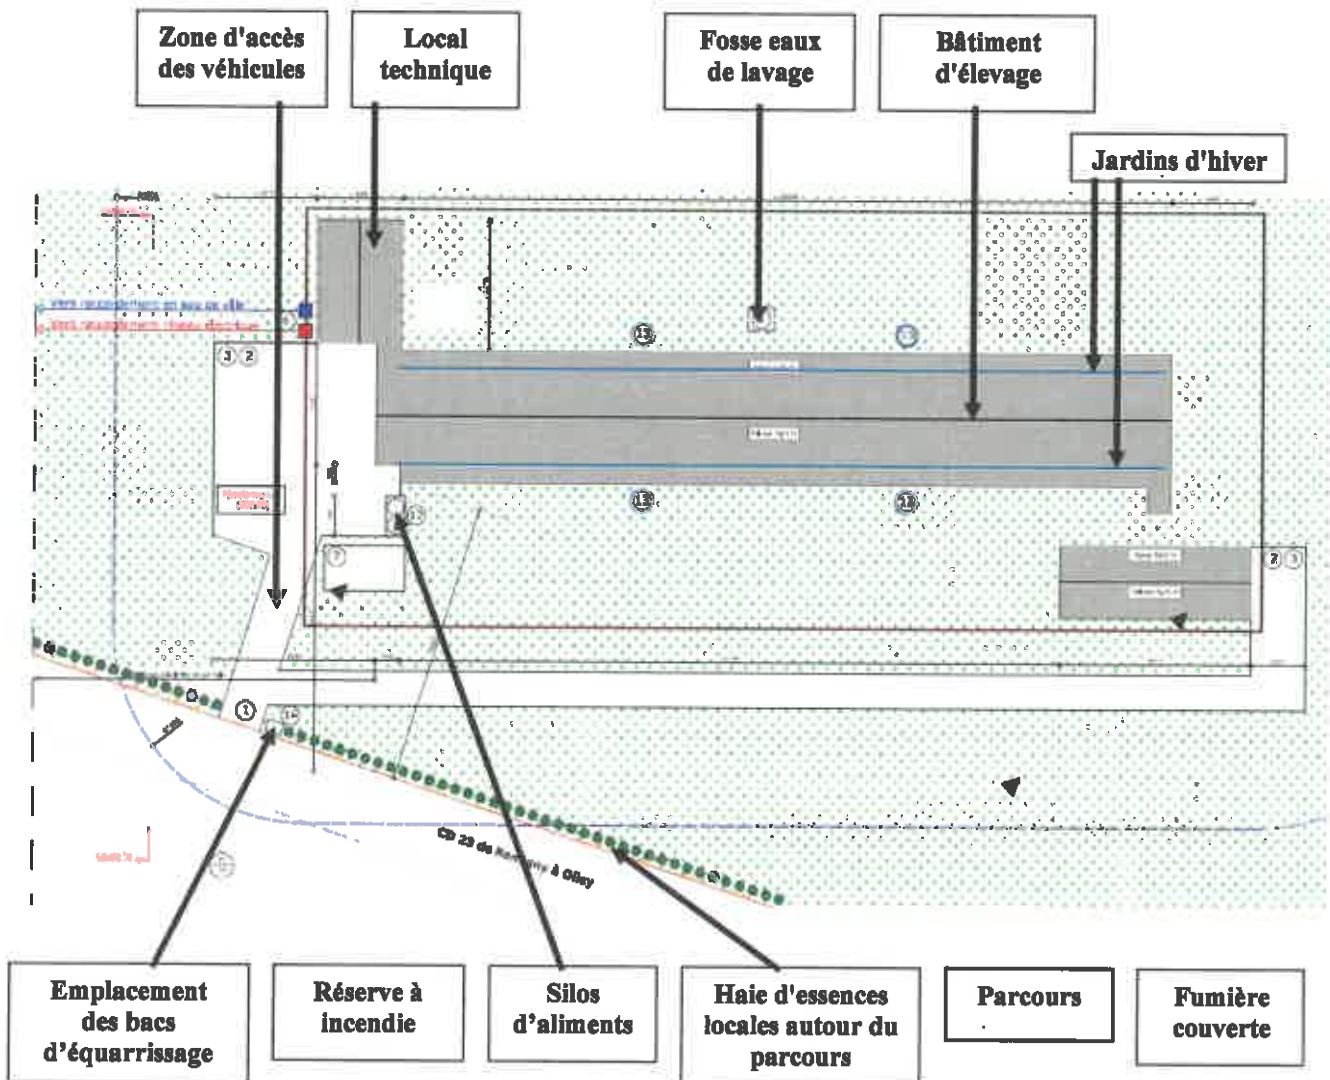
Zone d'accès des véhicules

Local technique

Fosse eaux de lavage

Bâtiment d'élevage

Jardins d'hiver

3 2

13

13

13

13

7

13

14

1

7 3

CD 23 de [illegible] à Olley

Emplacement des bacs d'équarrissage

Réserve à incendie

Silos d'aliments

Haie d'essences locales autour du parcours

Parcours

Fumière couverte